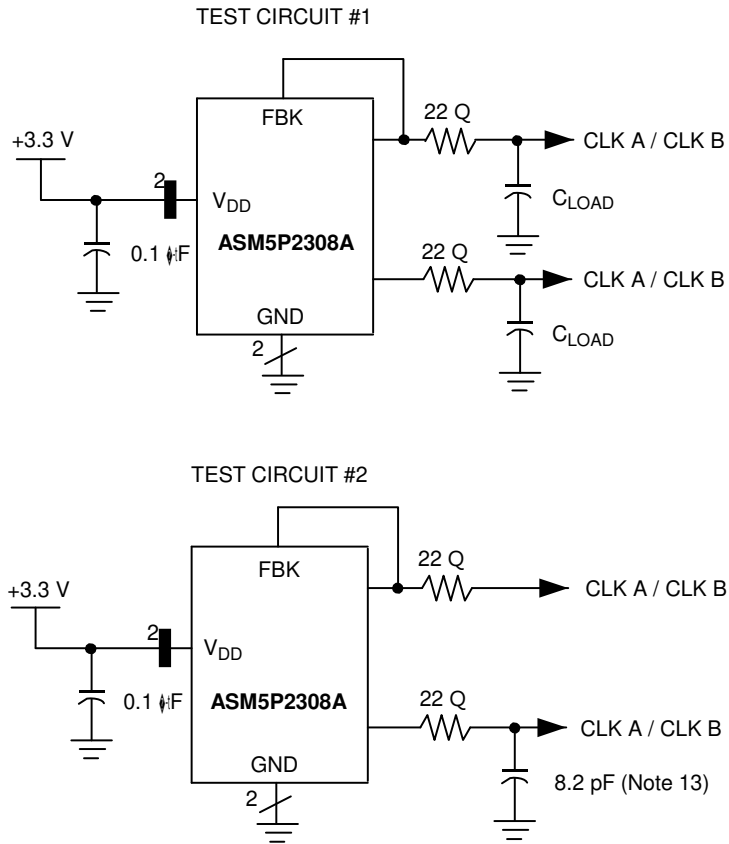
TEST CIRCUIT #1

FBK

22 Q

CLK A / CLK B

+3.3 V

2

$V_{DD}$

$C_{LOAD}$

0.1 µF

ASM5P2308A

22 Q

CLK A / CLK B

GND

$C_{LOAD}$

2

TEST CIRCUIT #2

FBK

22 Q

CLK A / CLK B

+3.3 V

2

$V_{DD}$

0.1 µF

ASM5P2308A

22 Q

CLK A / CLK B

GND

8.2 pF (Note 13)

2